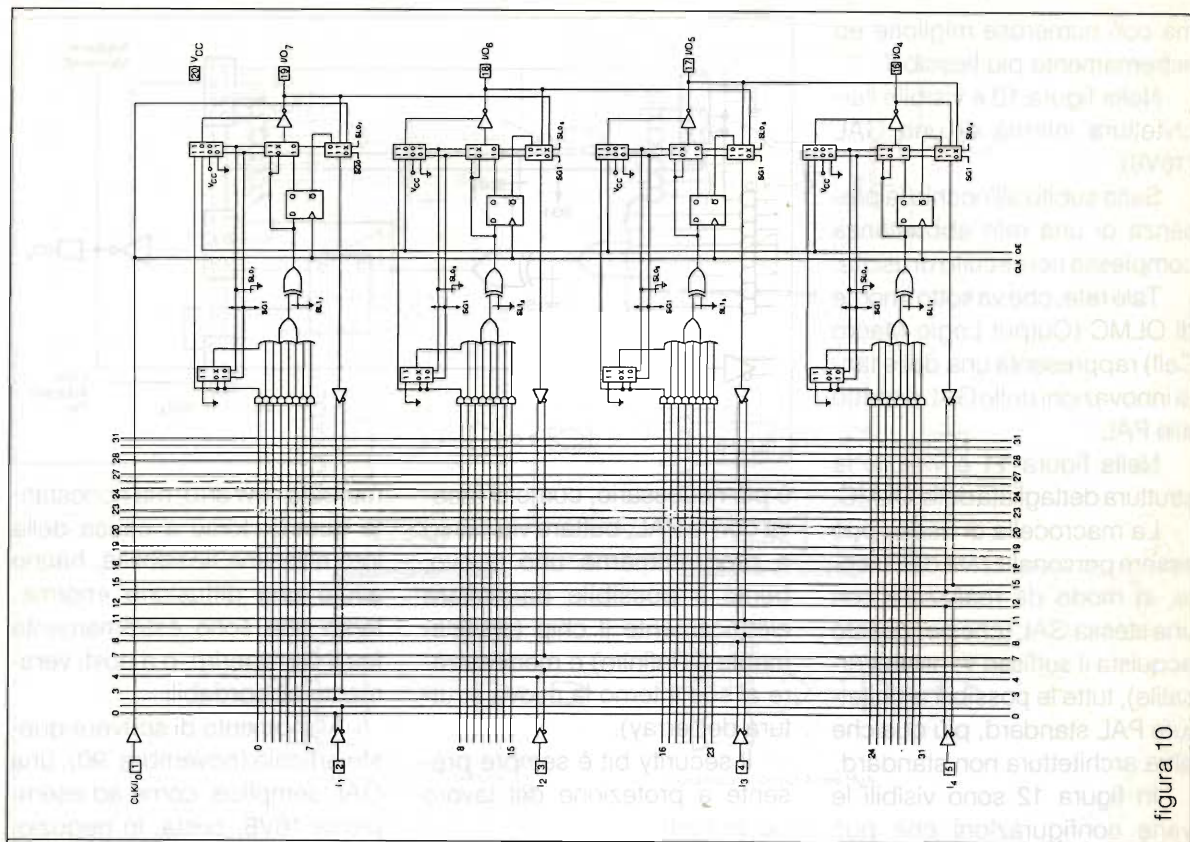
20 VCC
19 I/O7
18 I/O6
17 I/O5
16 I/O4
SL07
SL06
SL05
SL04
SG1
SL17
SL16
SL15
SL14
VCC
CLK OE
CLK/I0
1
2
3
4
5
0
7
8
15
16
23
24
31
0 1 2 3 4 5 6 7 8 9 10 11 12 13 14 15 16 17 18 19 20 21 22 23 24 25 26 27 28 29 30 31
figura 10